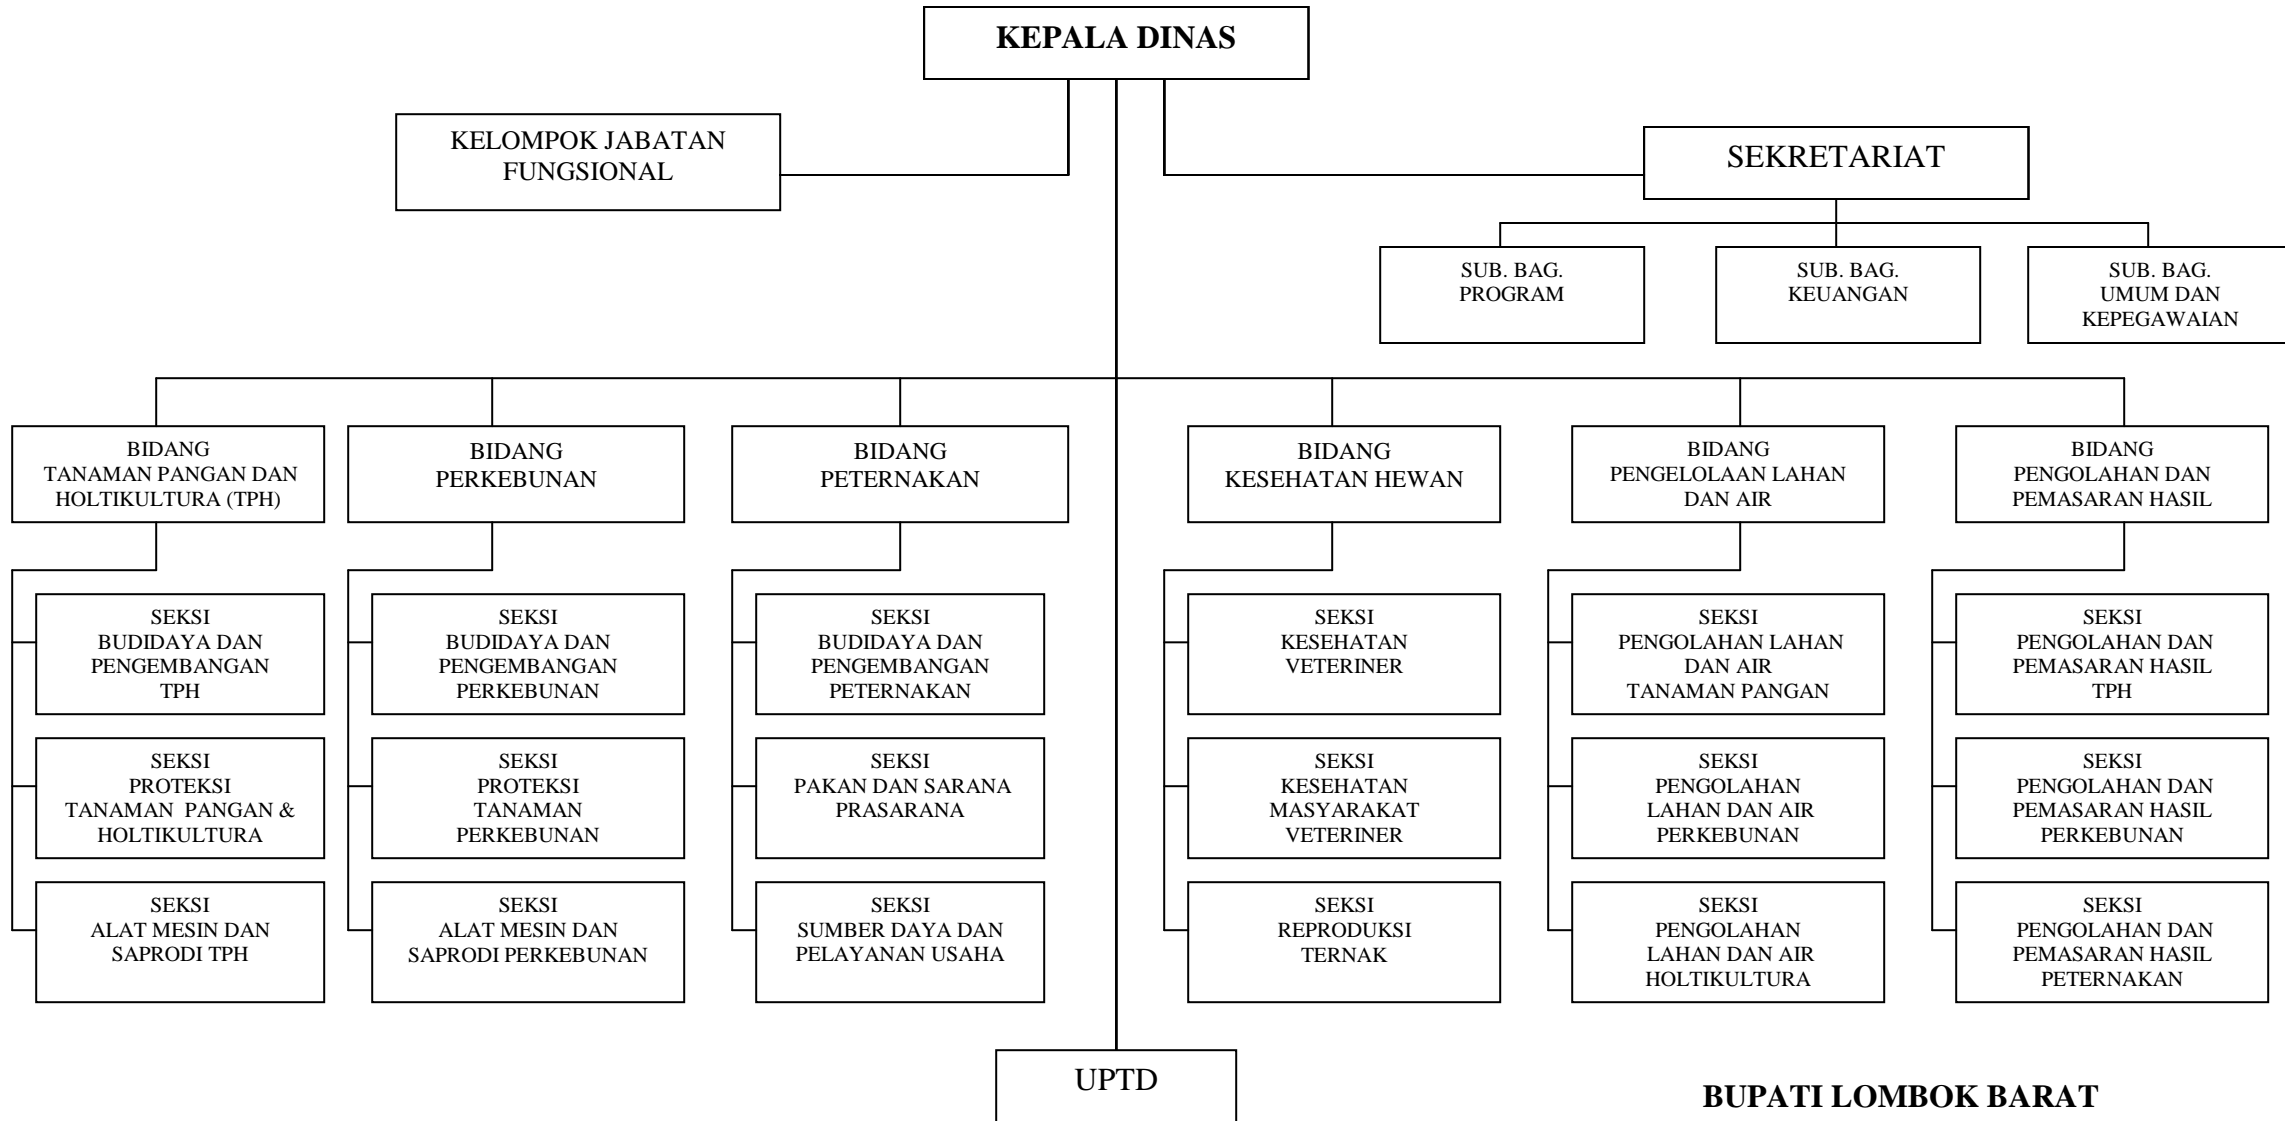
KEPALA DINAS

KELOMPOK JABATAN FUNGSIONAL

SEKRETARIAT

SUB. BAG. PROGRAM

SUB. BAG. KEUANGAN

SUB. BAG. UMUM DAN KEPEGAWAIAN

BIDANG TANAMAN PANGAN DAN HOLTIKULTURA (TPH)

SEKSI BUDIDAYA DAN PENGEMBANGAN TPH

SEKSI PROTEKSI TANAMAN PANGAN & HOLTIKULTURA

SEKSI ALAT MESIN DAN SAPRODI TPH

BIDANG PERKEBUNAN

SEKSI BUDIDAYA DAN PENGEMBANGAN PERKEBUNAN

SEKSI PROTEKSI TANAMAN PERKEBUNAN

SEKSI ALAT MESIN DAN SAPRODI PERKEBUNAN

BIDANG PETERNAKAN

SEKSI BUDIDAYA DAN PENGEMBANGAN PETERNAKAN

SEKSI PAKAN DAN SARANA PRASARANA

SEKSI SUMBER DAYA DAN PELAYANAN USAHA

BIDANG KESEHATAN HEWAN

SEKSI KESEHATAN VETERINER

SEKSI KESEHATAN MASYARAKAT VETERINER

SEKSI REPRODUKSI TERNAK

BIDANG PENGELOLAAN LAHAN DAN AIR

SEKSI PENGOLAHAN LAHAN DAN AIR TANAMAN PANGAN

SEKSI PENGOLAHAN LAHAN DAN AIR PERKEBUNAN

SEKSI PENGOLAHAN LAHAN DAN AIR HOLTIKULTURA

BIDANG PENGOLAHAN DAN PEMASARAN HASIL

SEKSI PENGOLAHAN DAN PEMASARAN HASIL TPH

SEKSI PENGOLAHAN DAN PEMASARAN HASIL PERKEBUNAN

SEKSI PENGOLAHAN DAN PEMASARAN HASIL PETERNAKAN

UPTD

BUPATI LOMBOK BARAT